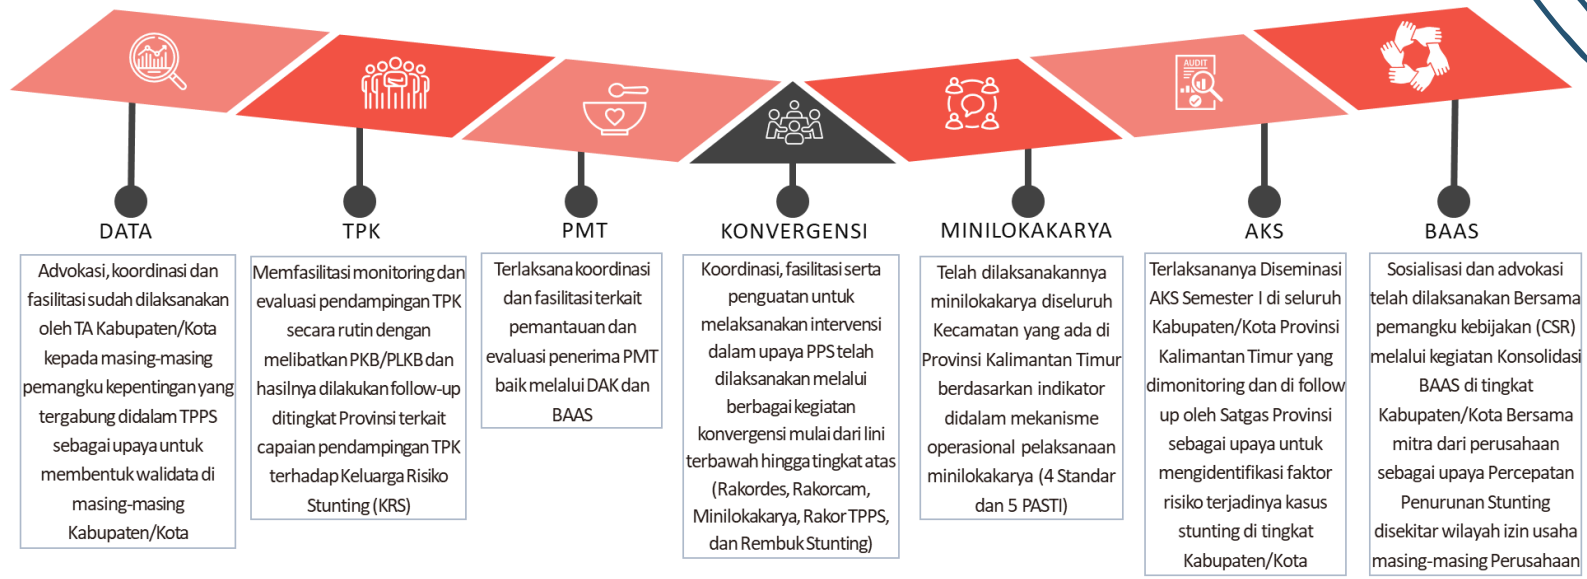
AUDIT

DATA

Advokasi, koordinasi dan fasilitasi sudah dilaksanakan oleh TA Kabupaten/Kota kepada masing-masing pemangku kepentingan yang tergabung didalam TPPS sebagai upaya untuk membentuk walidata di masing-masing Kabupaten/Kota

TPK

Memfasilitasi monitoring dan evaluasi pendampingan TPK secara rutin dengan melibatkan PKB/PLKB dan hasilnya dilakukan follow-up ditingkat Provinsi terkait capaian pendampingan TPK terhadap Keluarga Risiko Stunting (KRS)

PMT

Terlaksana koordinasi dan fasilitasi terkait pemantauan dan evaluasi penerima PMT baik melalui DAK dan BAAS

KONVERGENSI

Koordinasi, fasilitasi serta penguatan untuk melaksanakan intervensi dalam upaya PPS telah dilaksanakan melalui berbagai kegiatan konvergensi mulai dari lini terbawah hingga tingkat atas (Rakordes, Rakorcam, Minilokakarya, Rakor TPPS, dan Rembuk Stunting)

MINILOKAKARYA

Telah dilaksanakannya minilokakarya diseluruh Kecamatan yang ada di Provinsi Kalimantan Timur berdasarkan indikator didalam mekanisme operasional pelaksanaan minilokakarya (4 Standar dan 5 PASTI)

AKS

Terlaksananya Diseminasi AKS Semester I di seluruh Kabupaten/Kota Provinsi Kalimantan Timur yang dimonitoring dan di follow up oleh Satgas Provinsi sebagai upaya untuk mengidentifikasi faktor risiko terjadinya kasus stunting di tingkat Kabupaten/Kota

BAAS

Sosialisasi dan advokasi telah dilaksanakan Bersama pemangku kebijakan (CSR) melalui kegiatan Konsolidasi BAAS di tingkat Kabupaten/Kota Bersama mitra dari perusahaan sebagai upaya Percepatan Penurunan Stunting disekitar wilayah izin usaha masing-masing Perusahaan